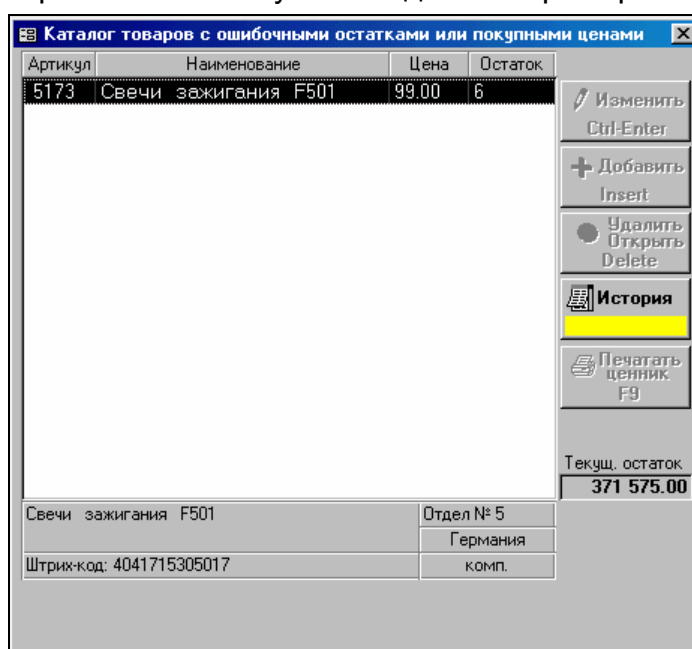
Каталог товаров с ошибочными остатками или покупными ценами

| Артикул | Наименование | Цена | Остаток |
|---|---|---|---|
| 5173 | Свечи зажигания F501 | 99.00 | 6 |

Изменить Ctrl-Enter
Добавить Insert
Удалить Открыть Delete
История
Печатать ценник F9

Текущ. остаток
371 575.00

Свечи зажигания F501
Отдел № 5
Германия
Штрих-код: 4041715305017
комп.